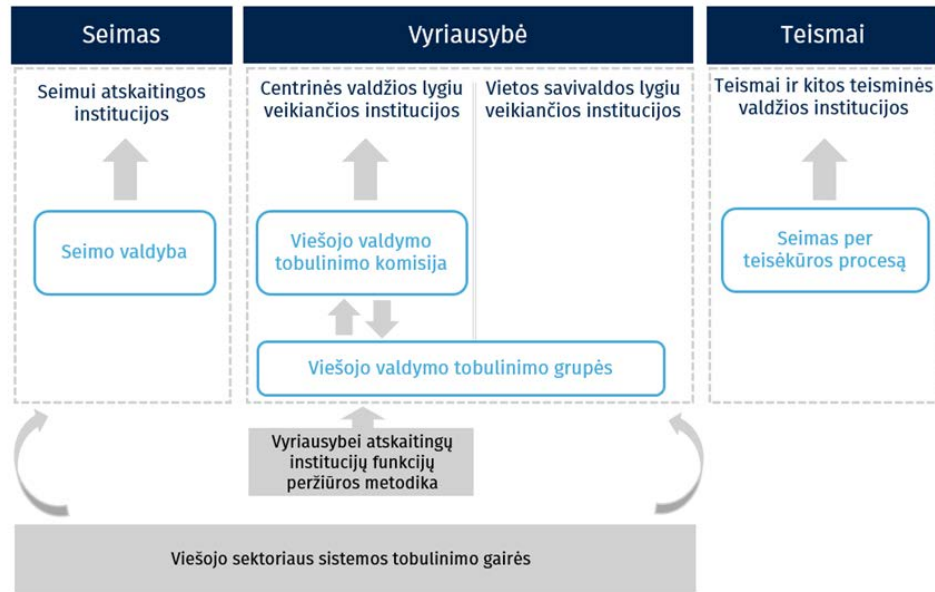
Seimas

Vyriausybė

Teismai

Seimui atskaitingos institucijos

Centrinės valdžios lygiu veikiančios institucijos

Vietos savivaldos lygiu veikiančios institucijos

Teismai ir kitos teisminės valdžios institucijos

Seimo valdyba

Viešojo valdymo tobulinimo komisija

Seimas per teisėkūros procesą

Viešojo valdymo tobulinimo grupės

Vyriausybei atskaitingų institucijų funkcijų peržiūros metodika

Viešojo sektoriaus sistemos tobulinimo gairės